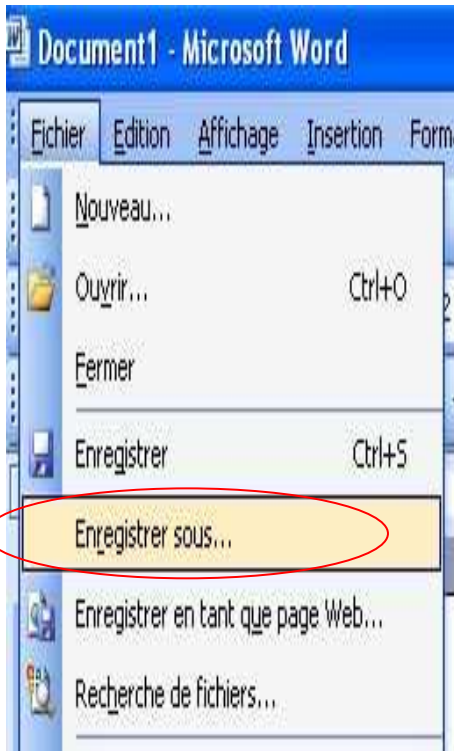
Document1 - Microsoft Word

Fichier Edition Affichage Insertion Form

Nouveau...

Ouvrir... Ctrl+O

Fermer

Enregistrer Ctrl+S

Enregistrer sous...

Enregistrer en tant que page Web...

Recherche de fichiers...